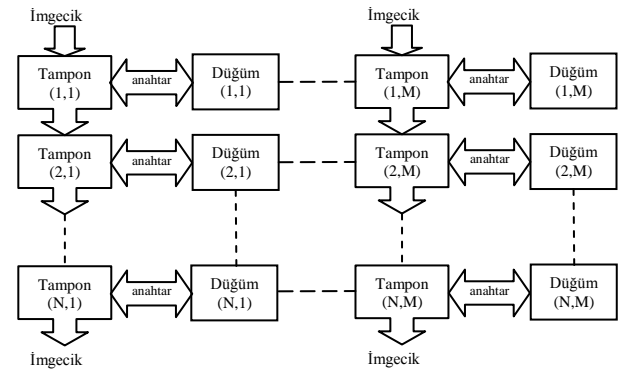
İmgecik

İmgecik

Tampon (1,1)

anahtar

Düğüm (1,1)

Tampon (1,M)

anahtar

Düğüm (1,M)

Tampon (2,1)

anahtar

Düğüm (2,1)

Tampon (2,M)

anahtar

Düğüm (2,M)

Tampon (N,1)

anahtar

Düğüm (N,1)

Tampon (N,M)

anahtar

Düğüm (N,M)

İmgecik

İmgecik